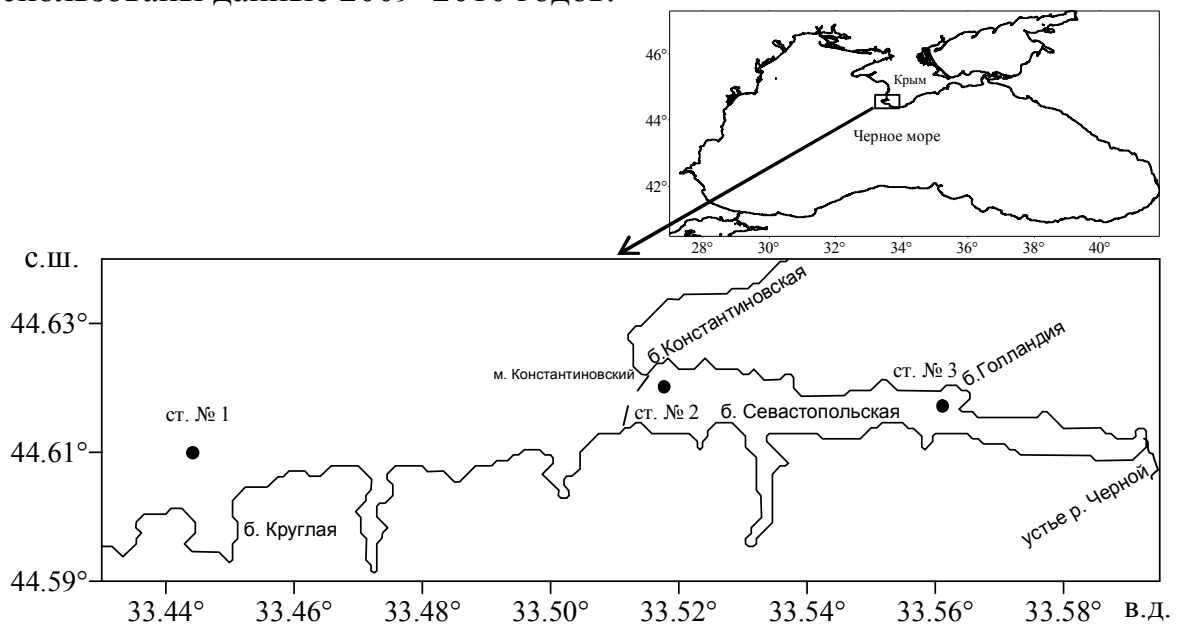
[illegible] данные 2009 - 2010 годов.

46°
Крым
44°
Черное море
42°
28° 30° 32° 34° 36° 38° 40°

с.ш.
44.63°
б.Константиновская
м. Константиновский
ст. № 3
б.Голландия
ст. № 1
ст. № 2
б. Севастопольская
44.61°
б. Круглая
устье р. Черной
44.59°
33.44° 33.46° 33.48° 33.50° 33.52° 33.54° 33.56° 33.58° в.д.